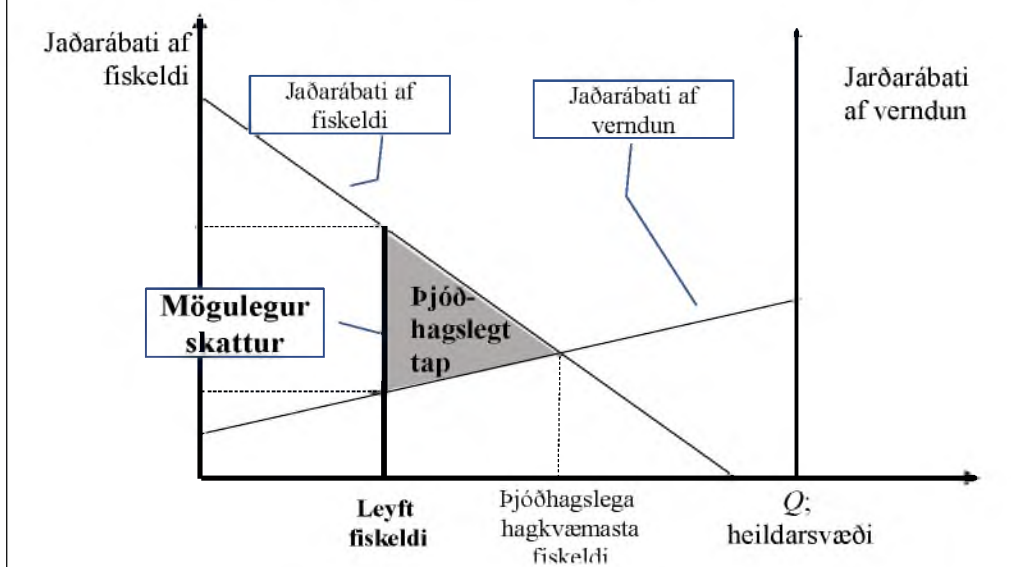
Jaðarábati af fiskeldi

Jaðarábati af fiskeldi

Jaðarábati af verndun

Jarðarábati af verndun

Mögulegur skattur

Þjóðhagslegt tap

Leyft fiskeldi

Þjóðhagslega hagkvæmasta fiskeldi

$Q$; heildarsvæði